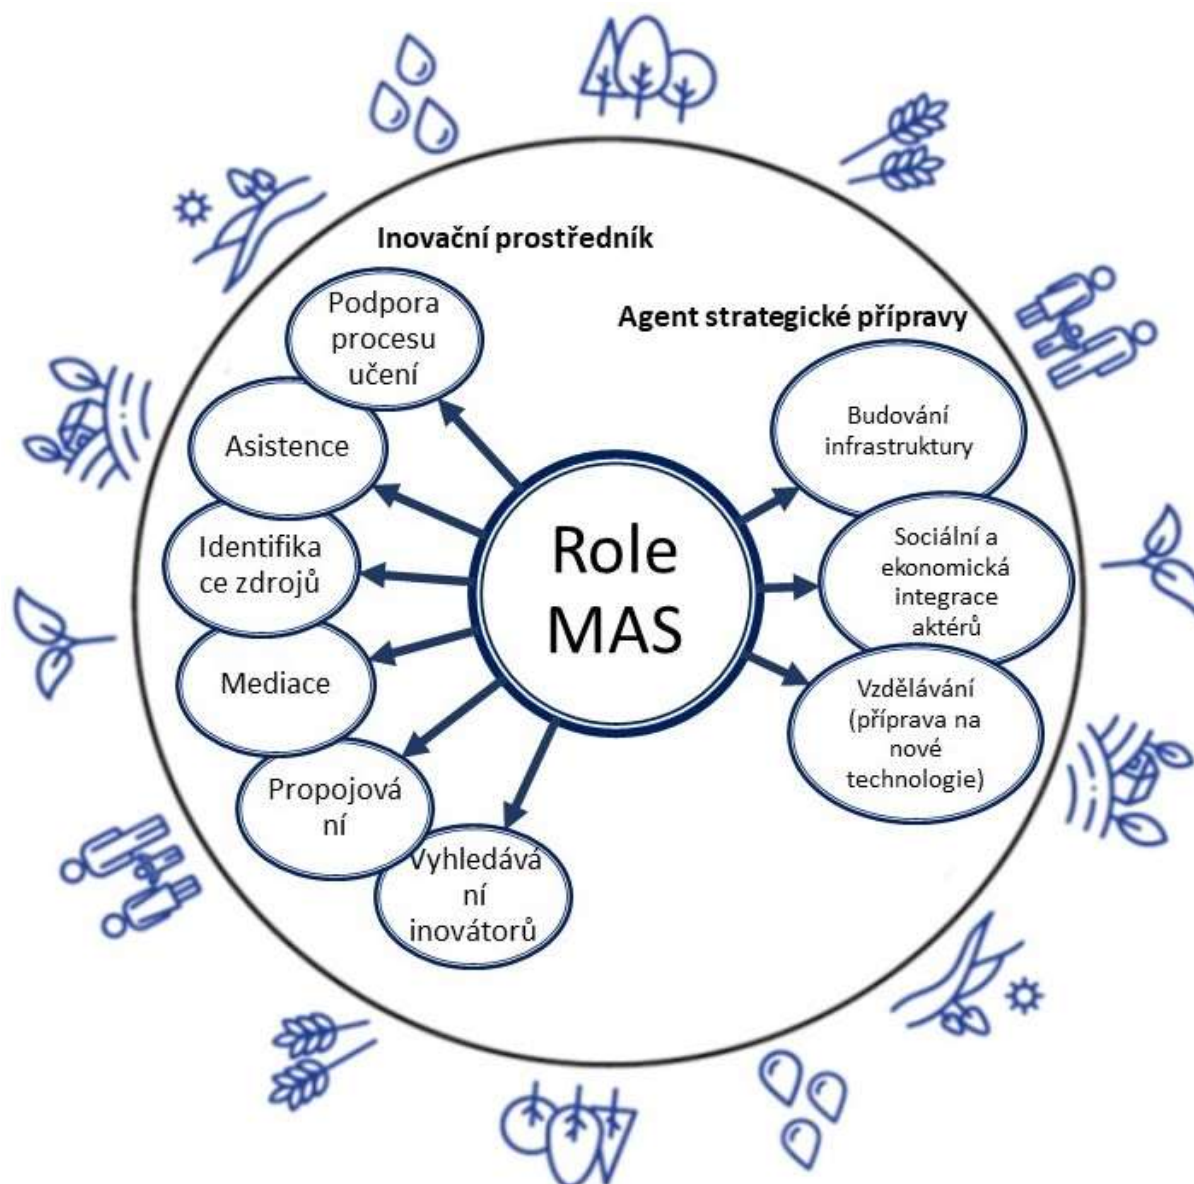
Inovační prostředník

Podpora procesu učení

Asistence

Identifikace zdrojů

Mediace

Propojování

Vyhledávání inovátorů

Role MAS

Agent strategické přípravy

Budování infrastruktury

Sociální a ekonomická integrace aktérů

Vzdělávání (příprava na nové technologie)